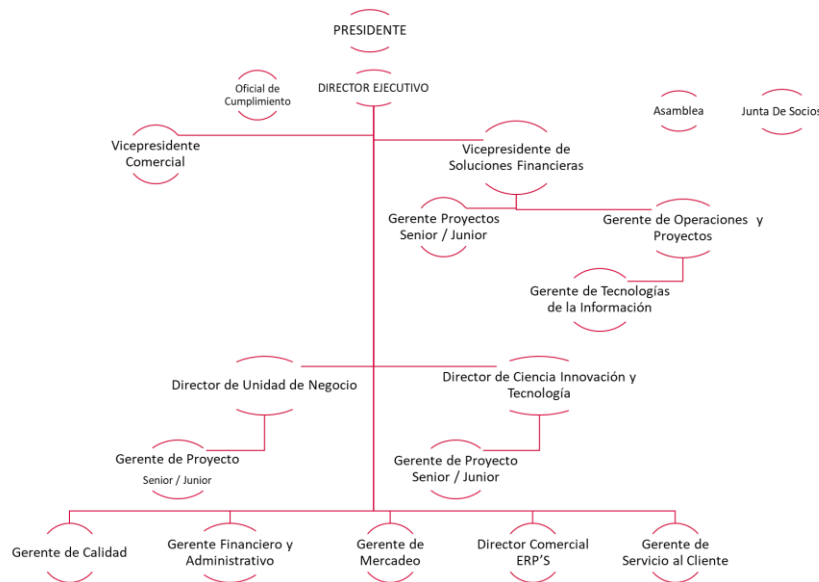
PRESIDENTE

Oficial de Cumplimiento

DIRECTOR EJECUTIVO

Asamblea

Junta De Socios

Vicepresidente Comercial

Vicepresidente de Soluciones Financieras

Gerente Proyectos Senior / Junior

Gerente de Operaciones y Proyectos

Gerente de Tecnologías de la Información

Director de Unidad de Negocio

Director de Ciencia Innovación y Tecnología

Gerente de Proyecto

Senior / Junior

Gerente de Proyecto Senior / Junior

Gerente de Calidad

Gerente Financiero y Administrativo

Gerente de Mercadeo

Director Comercial ERP'S

Gerente de Servicio al Cliente